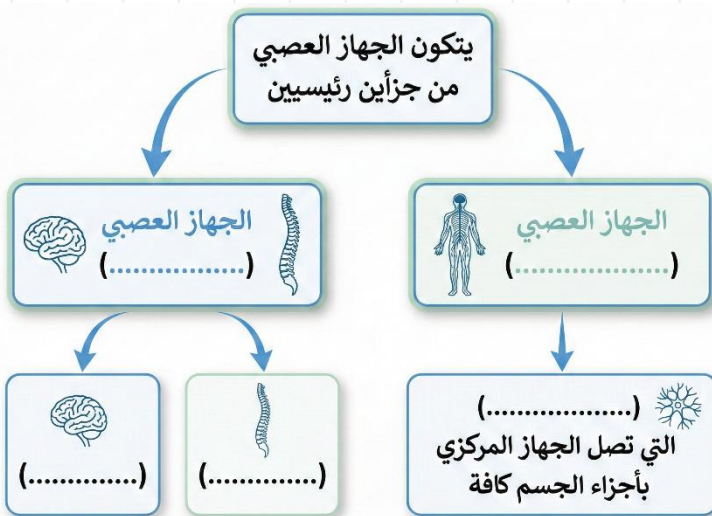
يتكون الجهاز العصبي من جزأين رئيسيين

الجهاز العصبي (.................)

الجهاز العصبي (.................)

(.............)

(.............)

(.................) التي تصل الجهاز المركزي بأجزاء الجسم كافة